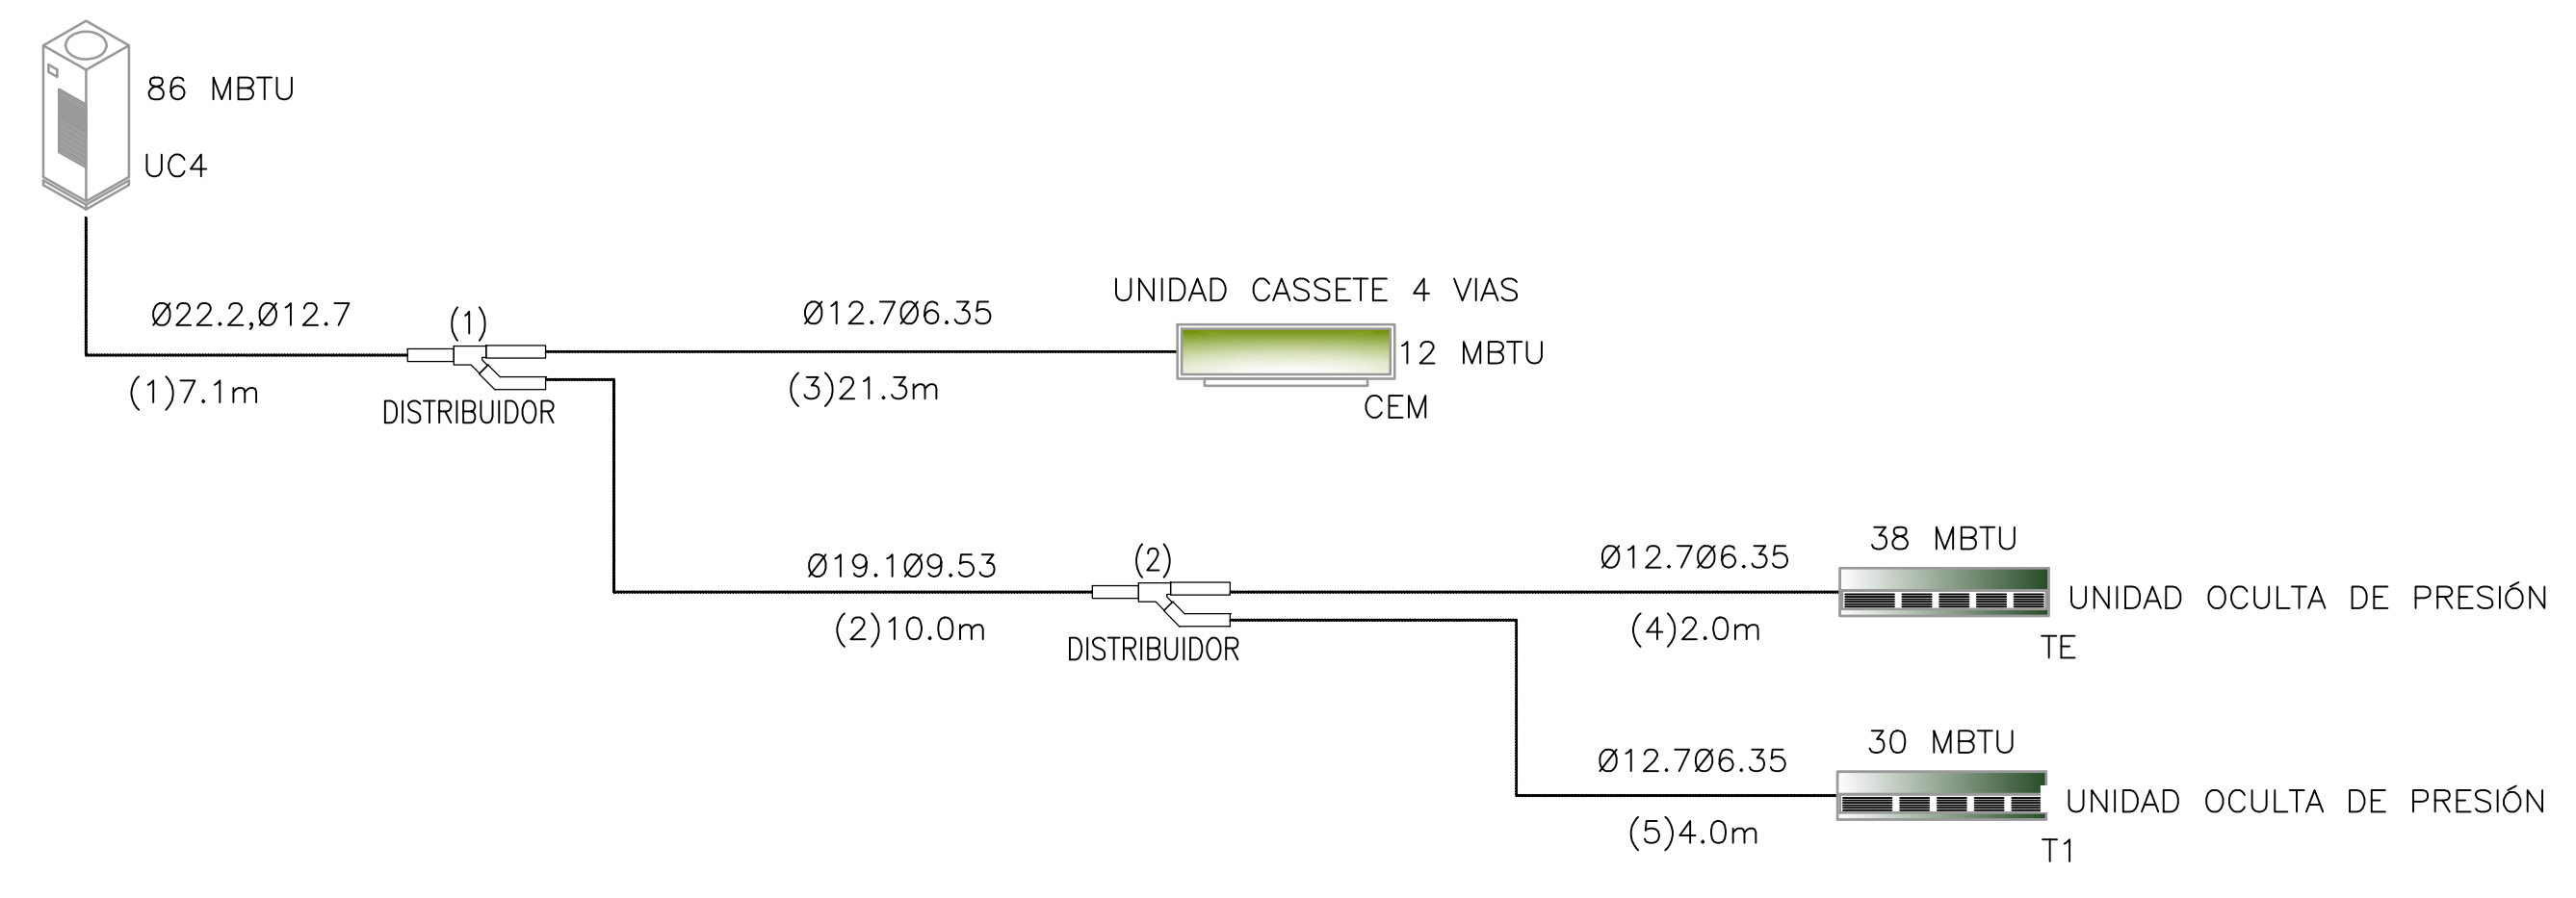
86 MBTU

UC4

Ø22.2,Ø12.7

(1)7.1m

(1)

DISTRIBUIDOR

Ø12.7Ø6.35

(3)21.3m

UNIDAD CASSETE 4 VIAS

12 MBTU

CEM

Ø19.1Ø9.53

(2)10.0m

(2)

DISTRIBUIDOR

Ø12.7Ø6.35

(4)2.0m

38 MBTU

UNIDAD OCULTA DE PRESIÓN

TE

Ø12.7Ø6.35

(5)4.0m

30 MBTU

UNIDAD OCULTA DE PRESIÓN

T1